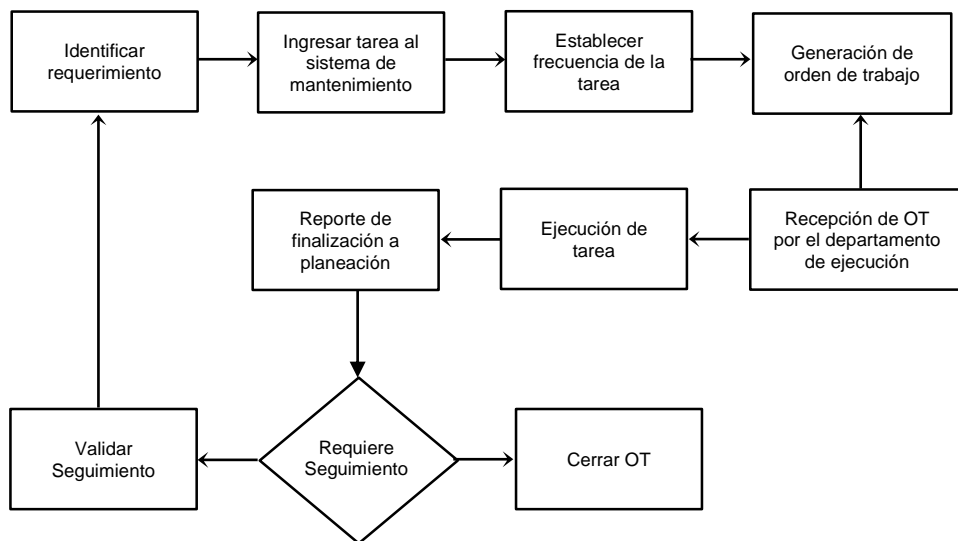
Identificar requerimiento

Ingresar tarea al sistema de mantenimiento

Establecer frecuencia de la tarea

Generación de orden de trabajo

Recepción de OT por el departamento de ejecución

Ejecución de tarea

Reporte de finalización a planeación

Requiere Seguimiento

Validar Seguimiento

Cerrar OT